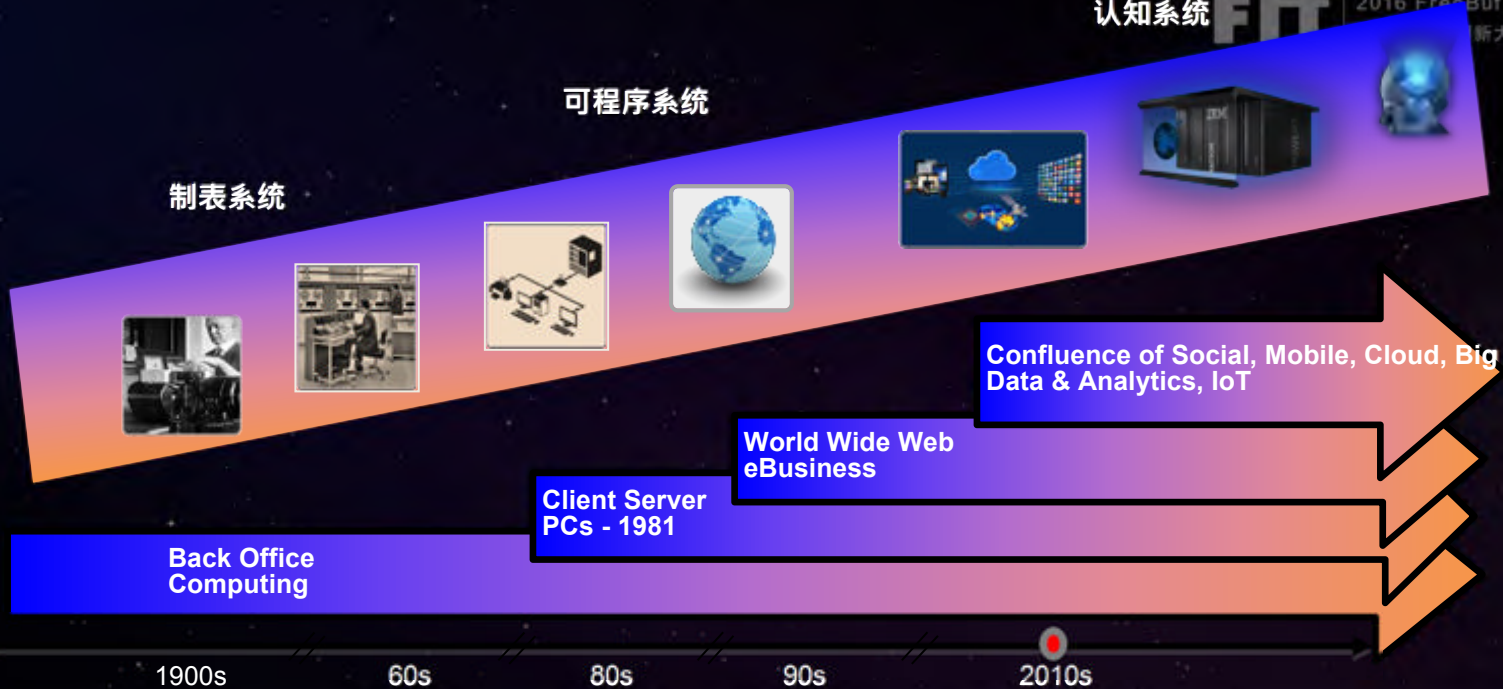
认知系统

2016 Fre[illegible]

可程序系统

制表系统

IBM

Confluence of Social, Mobile, Cloud, Big Data & Analytics, IoT

World Wide Web eBusiness

Client Server PCs - 1981

Back Office Computing

1900s

60s

80s

90s

2010s